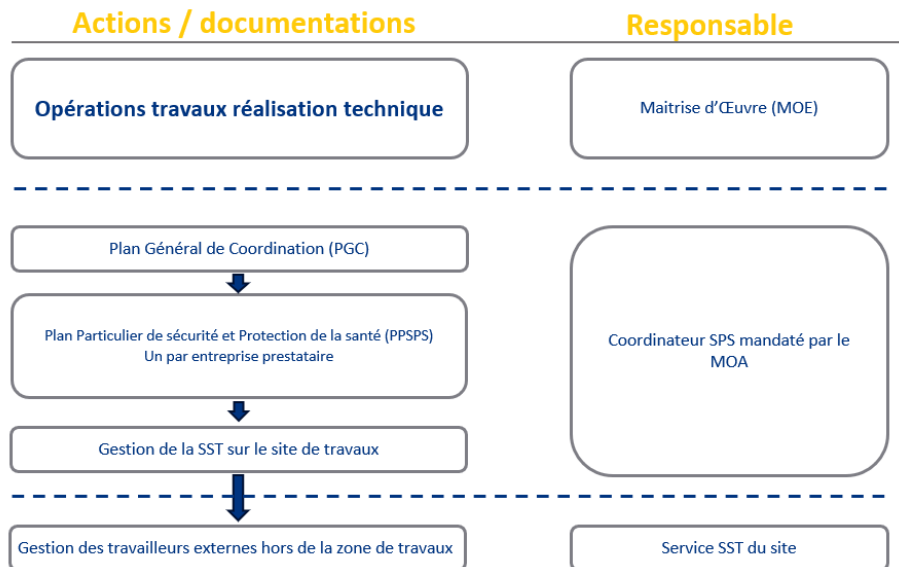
Actions / documentations

Responsable

Opérations travaux réalisation technique

Maitrise d'Œuvre (MOE)

Plan Général de Coordination (PGC)

Plan Particulier de sécurité et Protection de la santé (PPSPS)
Un par entreprise prestataire

Gestion de la SST sur le site de travaux

Coordinateur SPS mandaté par le MOA

Gestion des travailleurs externes hors de la zone de travaux

Service SST du site